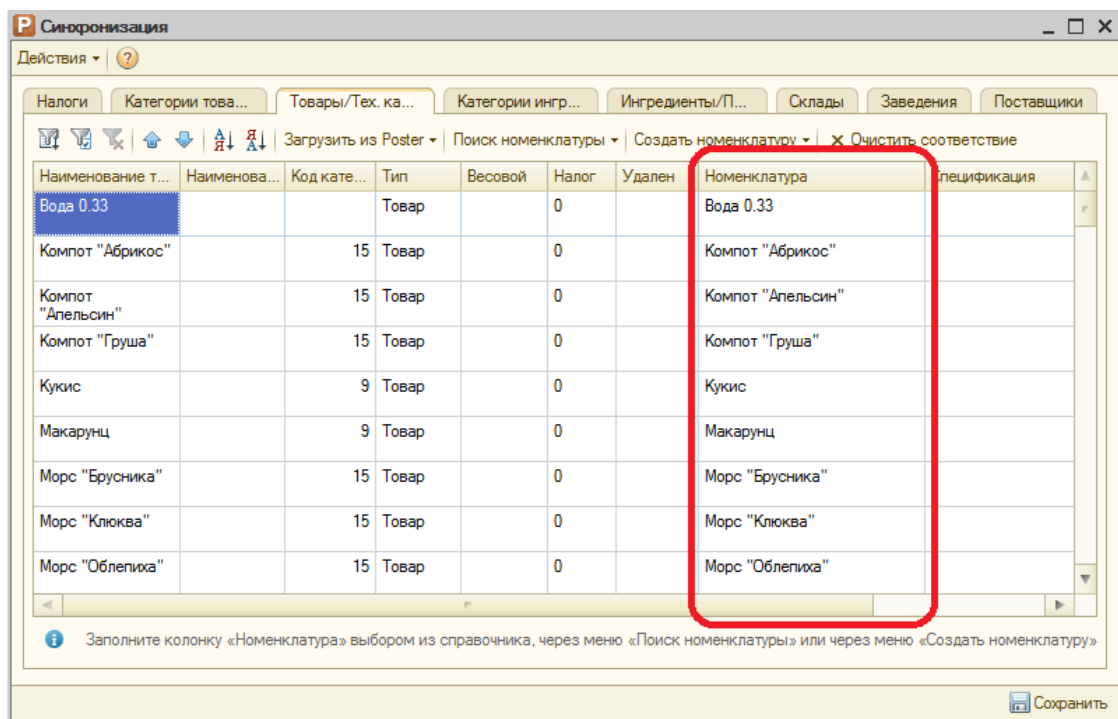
Синхронизация

Действия ▾ ?

Налоги | Категории това... | Товары/Тех. ка... | Категории ингр... | Ингредиенты/П... | Склады | Заведения | Поставщики

Загрузить из Poster ▾ | Поиск номенклатуры ▾ | Создать номенклатуру ▾ | ✕ Очистить соответствие

| Наименование т... | Наименова... | Код кате... | Тип | Весовой | Налог | Удален | Номенклатура | Спецификация |
|---|---|---|---|---|---|---|---|---|
| Вода 0.33 | | | Товар | | 0 | | Вода 0.33 | |
| Компот "Абрикос" | | 15 | Товар | | 0 | | Компот "Абрикос" | |
| Компот "Апельсин" | | 15 | Товар | | 0 | | Компот "Апельсин" | |
| Компот "Груша" | | 15 | Товар | | 0 | | Компот "Груша" | |
| Кукис | | 9 | Товар | | 0 | | Кукис | |
| Макарунц | | 9 | Товар | | 0 | | Макарунц | |
| Морс "Брусника" | | 15 | Товар | | 0 | | Морс "Брусника" | |
| Морс "Клюква" | | 15 | Товар | | 0 | | Морс "Клюква" | |
| Морс "Облепиха" | | 15 | Товар | | 0 | | Морс "Облепиха" | |

Заполните колонку «Номенклатура» выбором из справочника, через меню «Поиск номенклатуры» или через меню «Создать номенклатуру»

Сохранить